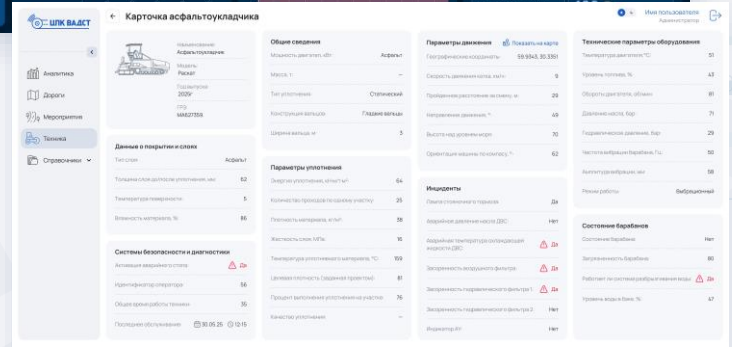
ШПК ВАДСТ

Аналитика
Дороги
Мероприятия
Техника
Справочники

Карточка асфальтоукладчика

Имя пользователя
Администратор

Наименование
Асфальтоукладчик
Модель
Раскат
Год выпуска
2020г
Серт.
MK637355

Данные о покрытии и слоях
Тип слоя Асфальт
Толщина слоя до/после уплотнения, мм 62
Температура поверхности 5
Влажность материала, % 86

Системы безопасности и диагностики
Активация аварийного стопа Да
Идентификатор оператора 56
Общее время работы техники 36
Последнее обслуживание 30.05.25 12:15

Общие сведения
Мощность двигателя, кВт Асфальт
Масса, т —
Тип уплотнения Статический
Конструкция вальцов Гладкие вальцы
Ширина вальцов, м 5

Параметры уплотнения
Энергия уплотнения, кДж/м² 64
Количество проходов по одному участку 25
Плотность материала, кг/м³ 38
Жесткость слоя, МПа 16
Температура уплотняемого материала, °С 159
Целевая плотность (заданная проектом) 81
Процент выполнения уплотнения на участке 76
Качество уплотнения —

Параметры движения Показать на карте
Географические координаты 59.9343, 30.3351
Скорость движения катка, км/ч 9
Пройденное расстояние за смену, м 28
Направление движения, ° 49
Высота над уровнем моря 70
Ориентация машины по компасу, ° 62

Инциденты
Сработка стояночного тормоза Да
Аварийное давление масла ДВС Нет
Аварийная температура охлаждающей жидкости ДВС Да
Засоренность воздушного фильтра Да
Засоренность гидравлического фильтра 1 Да
Засоренность гидравлического фильтра 2 Нет
Индикатор АГ Нет

Технические параметры оборудования
Температура двигателя, °С 51
Уровень топлива, % 43
Обороты двигателя, об/мин 81
Давление масла, бар 71
Гидравлическое давление, бар 29
Частота вибрации барабана, Гц 50
Амплитуда вибрации, мм 58
Режим работы Вибрационный

Состояние барабанов
Состояние барабана Нет
Загрязненность барабана 80
Работает ли система разбрызгивания воды Да
Уровень воды в баке, % 47